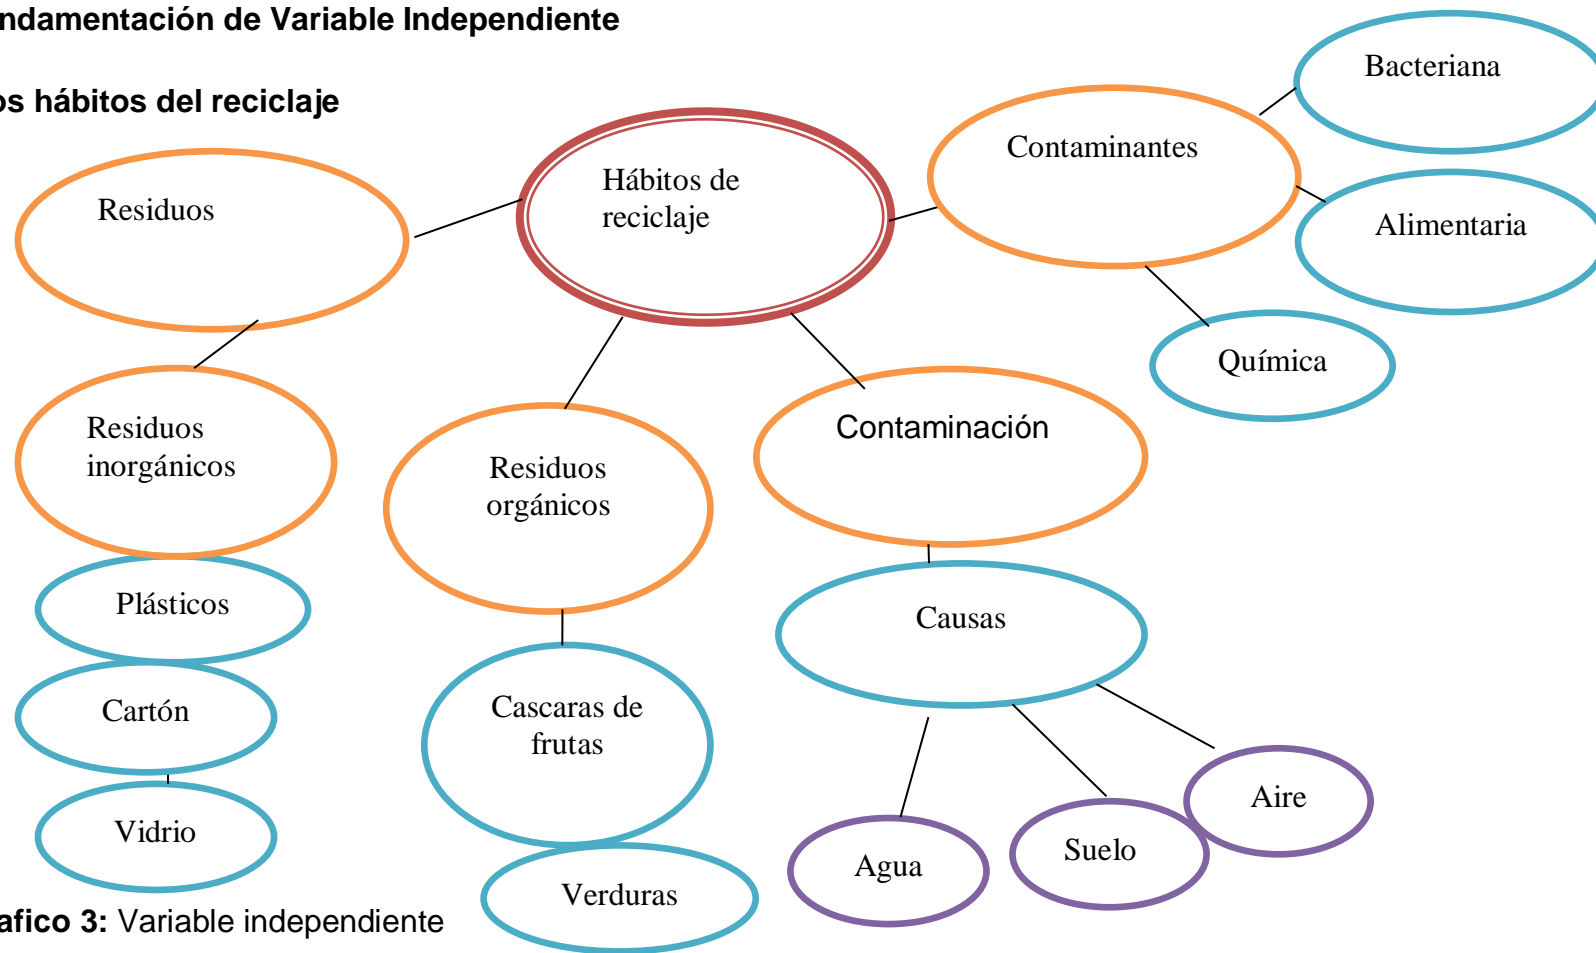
ndamentación de Variable Independiente

os hábitos del reciclaje

Hábitos de reciclaje

Residuos

Contaminantes

Bacteriana

Alimentaria

Química

Residuos inorgánicos

Residuos orgánicos

Contaminación

Plásticos

Cartón

Vidrio

Cascaras de frutas

Verduras

Causas

Agua

Suelo

Aire

afico 3: Variable independiente